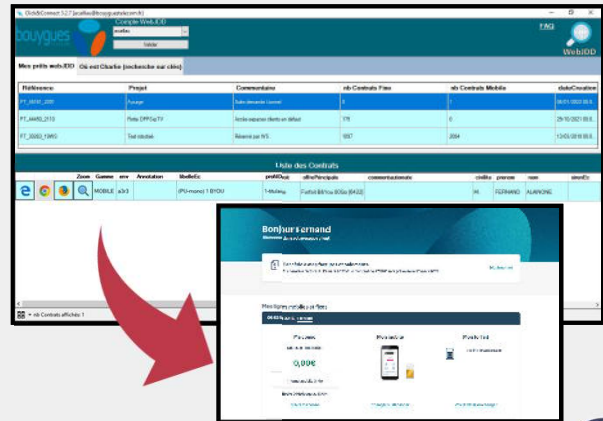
ClickSConnect 5.2.7 [acaffiau@bouyguestelecom.fr]

bouygues

Compte WebIDD

Valider

FAQ

WebIDD

Mes petits web-IDD

Où est Charlie (recherche sur clés)

| Référence | Projet | Commentaire | nb Contrats Fixe | nb Contrats Mobile | dateCreation |
|---|---|---|---|---|---|
| PT_06/01_2020 | Fulcage | Suite demande Ucanet | 0 | 1 | 06/01/2020 09: |
| PT_MARS_2113 | Perte OPPSoTV | Accès espaces clients en défaut | 776 | 0 | 29/10/2021 09: |
| PT_SQ052_T0893 | Test résultat | Réservé par NS | 1857 | 2084 | 12/05/2018 00: |

Liste des Contrats

| | Zoom | Gamme | env | Annotation | libelleEx | profilXxx | offrePrincipale | commentautomate | civilite | prenom | nom | simelEx |
|---|---|---|---|---|---|---|---|---|---|---|---|---|
| | | MOBILE | a3r3 | | (PO-mono) 1 BYOU | 1-Mobile | Forfait B&You 80Go (6432) | | M. | FERNAND | ALANONE | |

nb Contrats affichés 1

Bonjour Fernand

Mes lignes mobiles et fixes

Ma facture

0,00€

Mon mobile

Mes offres

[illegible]